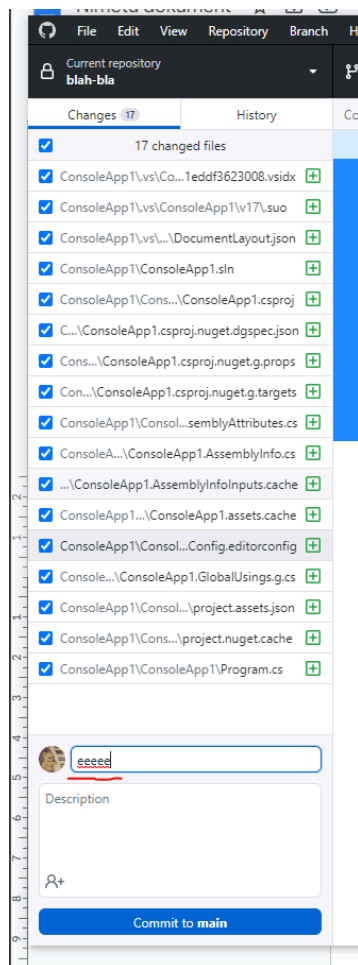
File Edit View Repository Branch H

Current repository
blah-bla

Changes 17 History

17 changed files

ConsoleApp1\.vs\Co...1eddf3623008.vsidx
ConsoleApp1\.vs\ConsoleApp1\v17\.suo
ConsoleApp1\.vs\...\DocumentLayout.json
ConsoleApp1\ConsoleApp1.sln
ConsoleApp1\Cons...\ConsoleApp1.csproj
C...\ConsoleApp1.csproj.nuget.dgspec.json
Cons...\ConsoleApp1.csproj.nuget.g.props
Con...\ConsoleApp1.csproj.nuget.g.targets
ConsoleApp1\Consol...semblyAttributes.cs
ConsoleA...\ConsoleApp1.AssemblyInfo.cs
...\ConsoleApp1.AssemblyInfoInputs.cache
ConsoleApp1...\ConsoleApp1.assets.cache
ConsoleApp1\Consol...Config.editorconfig
Console...\ConsoleApp1.GlobalUsings.g.cs
ConsoleApp1\Consol...\project.assets.json
ConsoleApp1\Cons...\project.nuget.cache
ConsoleApp1\ConsoleApp1\Program.cs

eeeee

Description

Commit to **main**